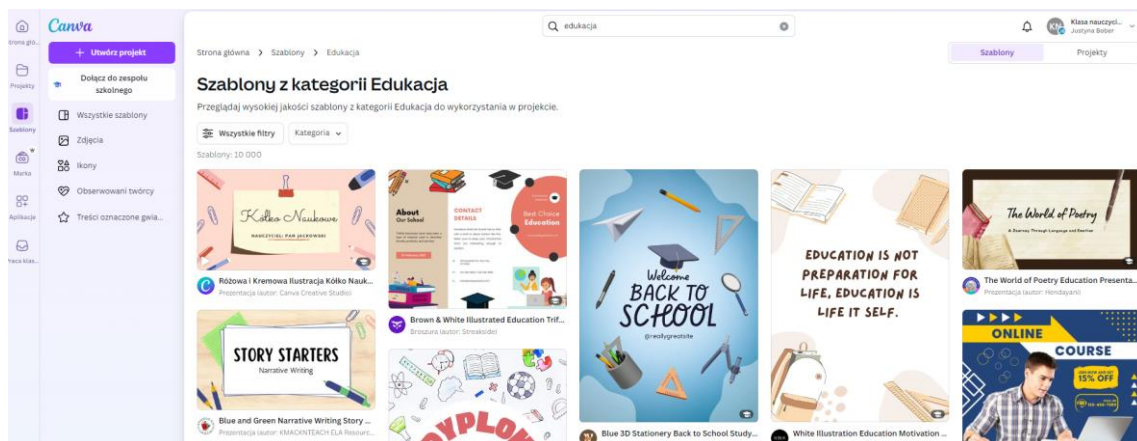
Strona głó...
Projekty
Szablony
Marka
Aplikacje
Praca klas...

Canva
+ Utwórz projekt
Dołącz do zespołu szkolnego
Wszystkie szablony
Zdjęcia
Ikony
Obserwowani twórcy
Treści oznaczone gwia...

edukacja

Klasa nauczyci...
Justyna Bober

Strona główna > Szablony > Edukacja

Szablony
Projekty

Szablony z kategorii Edukacja

Przeglądaj wysokiej jakości szablony z kategorii Edukacja do wykorzystania w projekcie.

Wszystkie filtry
Kategoria

Szablony: 10 000

Kółko Naukowe
NAUCZYCIEL: PAN JACKOWSKI
Różowa i Kremowa Ilustracja Kółko Nauk...
Prezentacja (autor: Canva Creative Studio)

STORY STARTERS
Narrative Writing
Blue and Green Narrative Writing Story ...
Prezentacja (autor: KMACKNTEACH ELA Resourc...

About Our School
CONTACT DETAILS
Best Choice Education
Brown & White Illustrated Education Trif...
Broszura (autor: Streakside)

DYPLOM

Welcome BACK TO SCHOOL
@reallygreatsite
Blue 3D Stationery Back to School Study...

EDUCATION IS NOT PREPARATION FOR LIFE, EDUCATION IS LIFE IT SELF.
White Illustration Education Motivation ...

The World of Poetry
A Journey Through Language and Emotion
The World of Poetry Education Presenta...
Prezentacja (autor: Hendayani)

ONLINE
COURSE
15% OFF